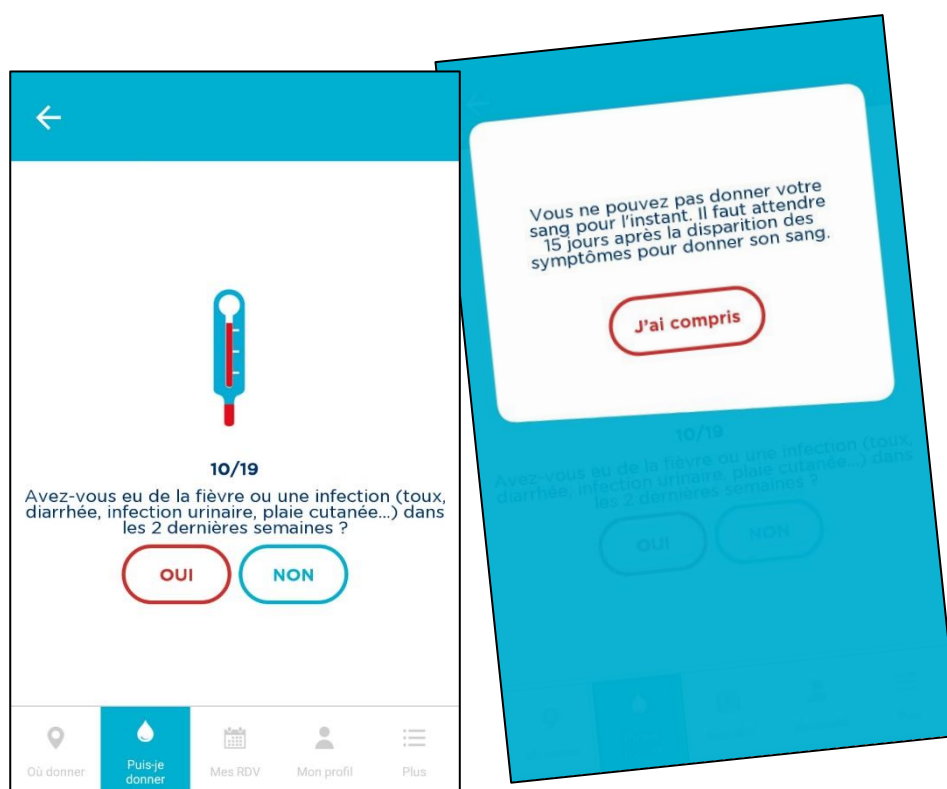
←

10/19

Avez-vous eu de la fièvre ou une infection (toux, diarrhée, infection urinaire, plaie cutanée...) dans les 2 dernières semaines ?

OUI

NON

Où donner

Puis-je donner

Mes RDV

Mon profil

Plus

Vous ne pouvez pas donner votre sang pour l'instant. Il faut attendre 15 jours après la disparition des symptômes pour donner son sang.

J'ai compris

10/19

Avez-vous eu de la fièvre ou une infection (toux, diarrhée, infection urinaire, plaie cutanée...) dans les 2 dernières semaines ?

OUI

NON